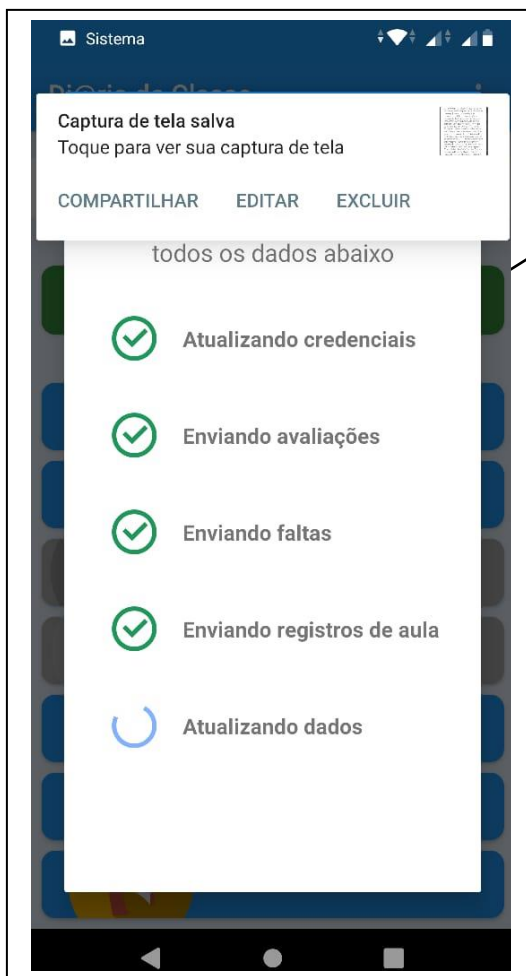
Sistema

Captura de tela salva
Toque para ver sua captura de tela

COMPARTILHAR EDITAR EXCLUIR

todos os dados abaixo

Atualizando credenciais

Enviando avaliações

Enviando faltas

Enviando registros de aula

Atualizando dados